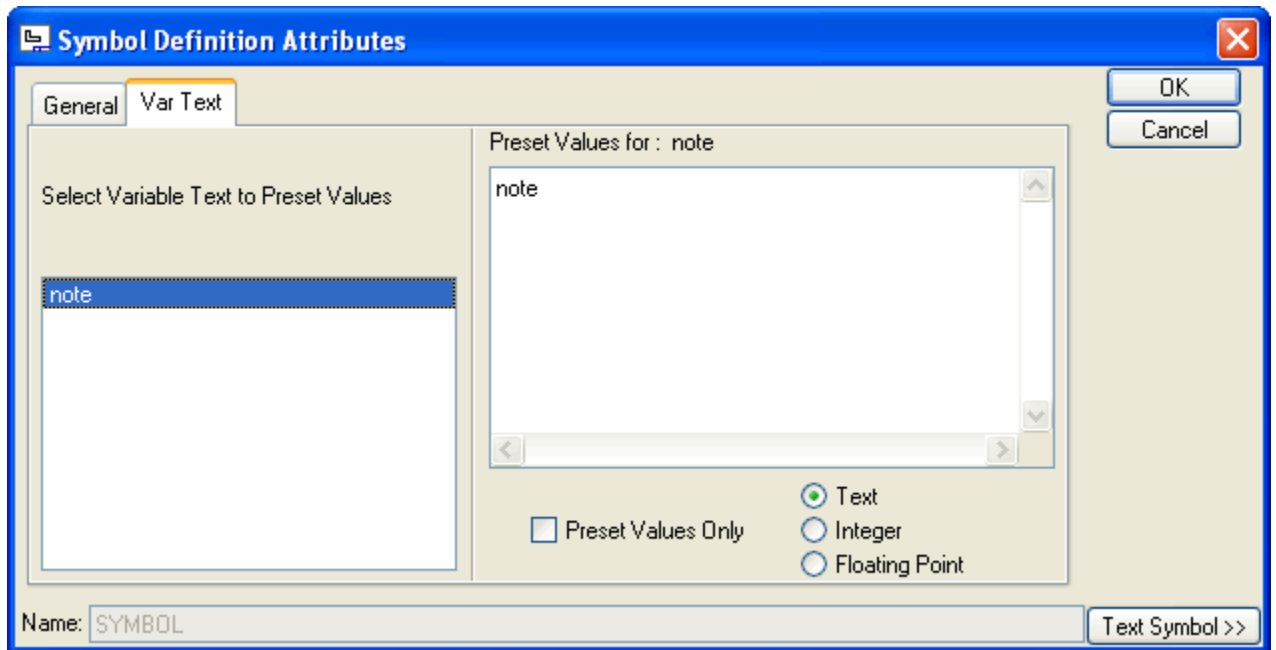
Symbol Definition Attributes

General
Var Text

OK
Cancel

Select Variable Text to Preset Values

note

Preset Values for : note

note

Preset Values Only

Text
Integer
Floating Point

Name: SYMBOL

Text Symbol >>